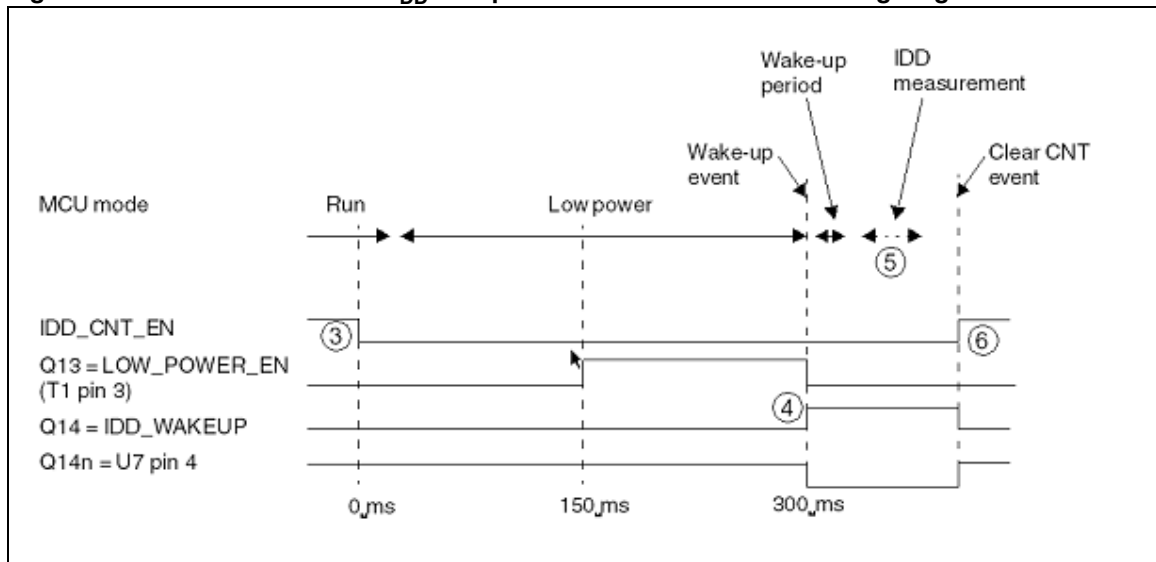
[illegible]

Wake-up period

IDD measurement

Wake-up event

Clear CNT event

MCU mode

Run

Low power

5

IDD_CNT_EN

3

6

Q13 = LOW_POWER_EN (T1 pin 3)

Q14 = IDD_WAKEUP

4

Q14n = U7 pin 4

0 ms

150 ms

300 ms